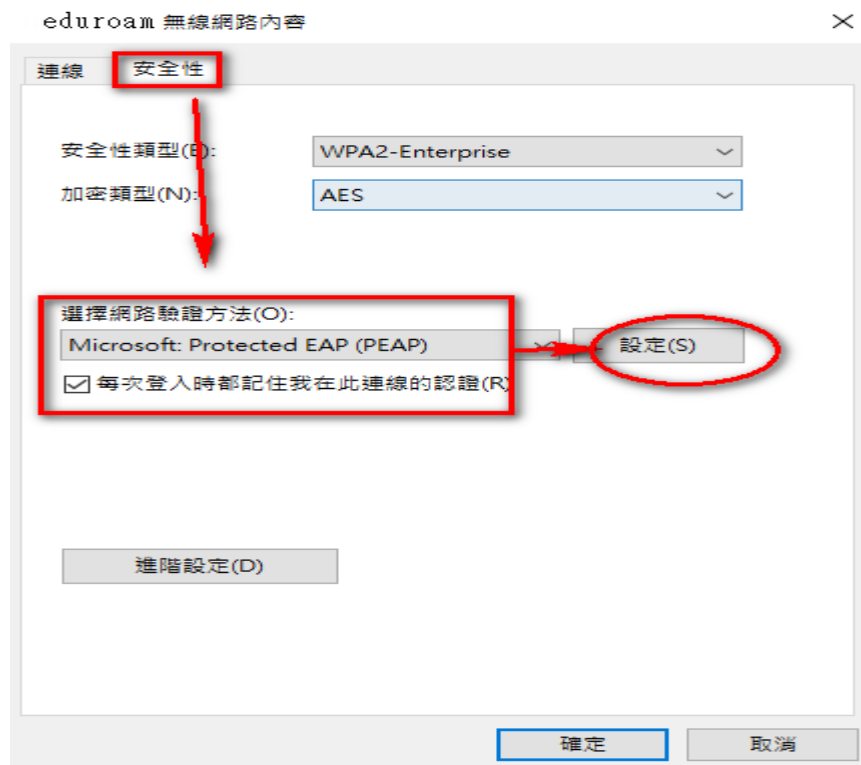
eduroam 無線網路內容

連線 安全性

安全性類型(E): WPA2-Enterprise

加密類型(N): AES

選擇網路驗證方法(O):

Microsoft: Protected EAP (PEAP)

設定(S)

每次登入時都記住我在此連線的認證(R)

進階設定(D)

確定 取消